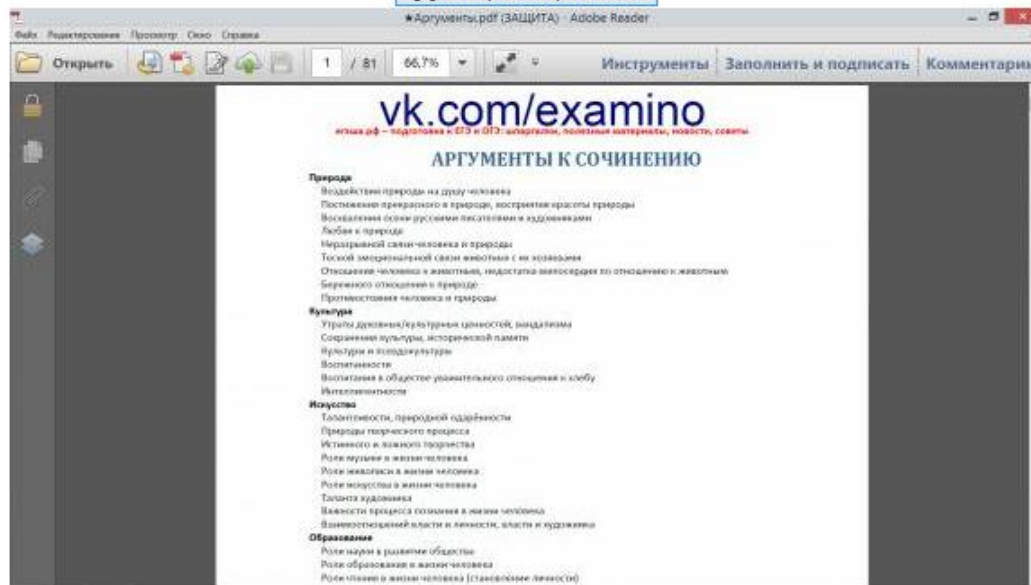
*Аргументы.pdf (ЗАЩИТА) - Adobe Reader

Файл Редактирование Просмотр Окно Справка

Открыть 1 / 81 66,7% Инструменты Заполнить и подписать Комментарии

vk.com/examino

егэша.рф – подготовка к ЕГЭ и ОГЭ: шпаргалки, полезные материалы, новости, советы

АРГУМЕНТЫ К СОЧИНЕНИЮ

Природа
Воздействия природы на душу человека
Постижения прекрасного в природе, восприятия красоты природы
Воспевания осени русскими писателями и художниками
Любви к природе
Неразрывной связи человека и природы
Тесной эмоциональной связи животных с их хозяевами
Отношения человека к животным, недостатка милосердия по отношению к животным
Бережного отношения к природе
Противостояния человека и природы
Культура
Утраты духовных/культурных ценностей, вандализма
Сохранения культуры, исторической памяти
Культуры и псевдокультуры
Воспитанности
Воспитания в обществе уважительного отношения к хлебу
Интеллигентности
Искусство
Талантливости, природной одарённости
Природы творческого процесса
Истинного и ложного творчества
Роли музыки в жизни человека
Роли живописи в жизни человека
Роли искусства в жизни человека
Таланта художника
Важности процесса познания в жизни человека
Взаимоотношений власти и личности, власти и художника
Образование
Роли науки в развитии общества
Роли образования в жизни человека
Роли чтения в жизни человека (становление личности)